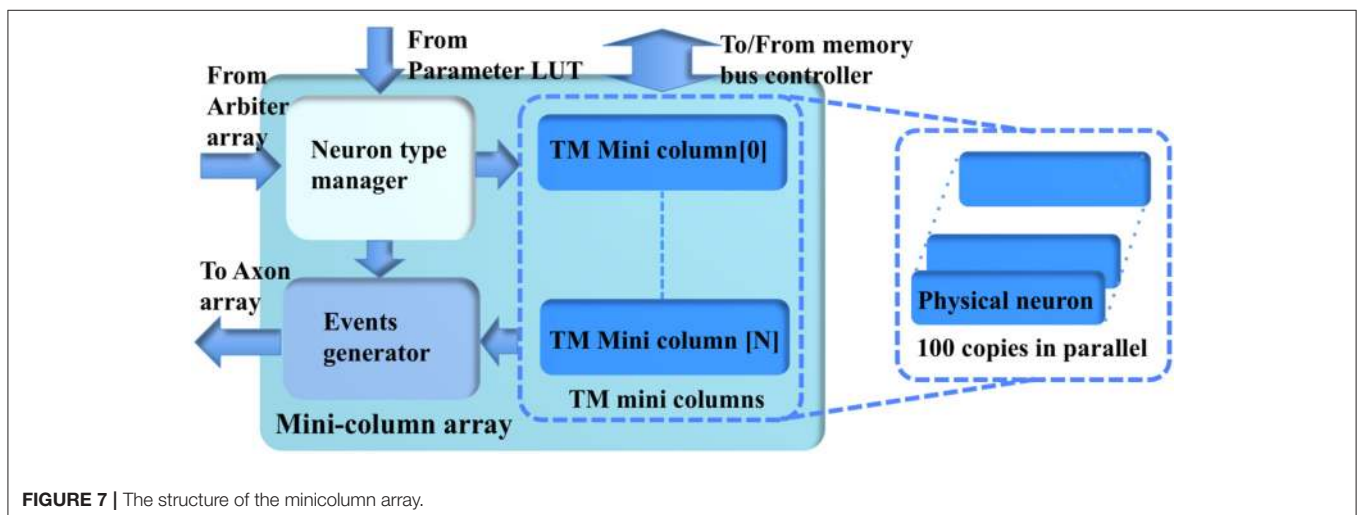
From Parameter LUT

To/From memory bus controller

From Arbiter array

Neuron type manager

TM Mini column[0]

TM Mini column [N]

TM mini columns

To Axon array

Events generator

Mini-column array

Physical neuron

100 copies in parallel

**FIGURE 7 |** The structure of the minicolumn array.